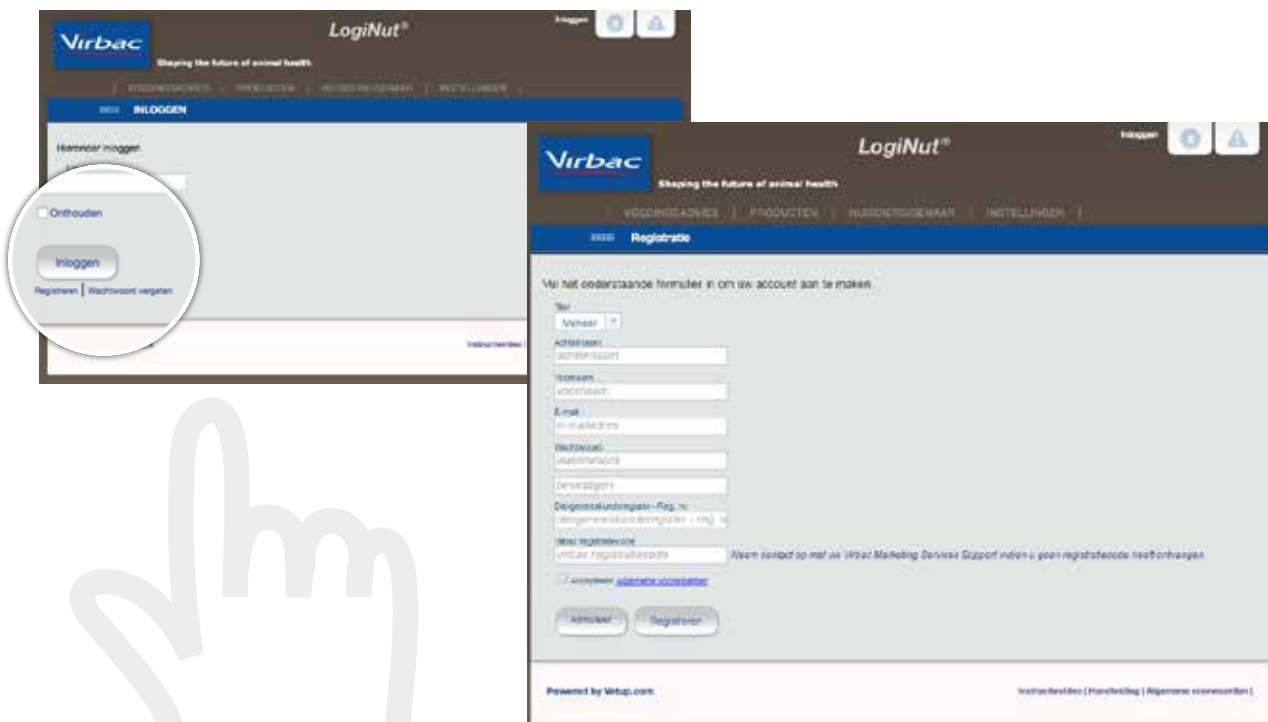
Virbac
Shaping the future of animal health
LogiNut®
Inloggen
| VOEDINGSADVIES | PRODUCTEN | HUIDGEREEDSCHAP | INSTELLINGEN |
INLOGGEN
Hieronder inloggen
Onthouden
Inloggen
Registreren | Wachtwoord vergeten
Instructievideo |

Virbac
Shaping the future of animal health
LogiNut®
Inloggen
| VOEDINGSADVIES | PRODUCTEN | HUIDGEREEDSCHAP | INSTELLINGEN |
Registratie
Vul het onderstaande formulier in om uw account aan te maken.
Titel
Meneer
Achternaam
achternaam
Voornaam
voornaam
E-mail
e-mailadres
Wachtwoord
wachtwoord
bevestigen
Diergeneeskundigregister - Reg. nr.
dierengeneeskundigregister - reg.
Virbac registratiecode
virbac registratiecode
Neem contact op met uw Virbac Marketing Services Support indien u geen registratiecode heeft ontvangen.
Accepteer algemene voorwaarden
Annuleer
Registreren
Powered by Vetup.com
Instructievideo | Handleiding | Algemene voorwaarden |